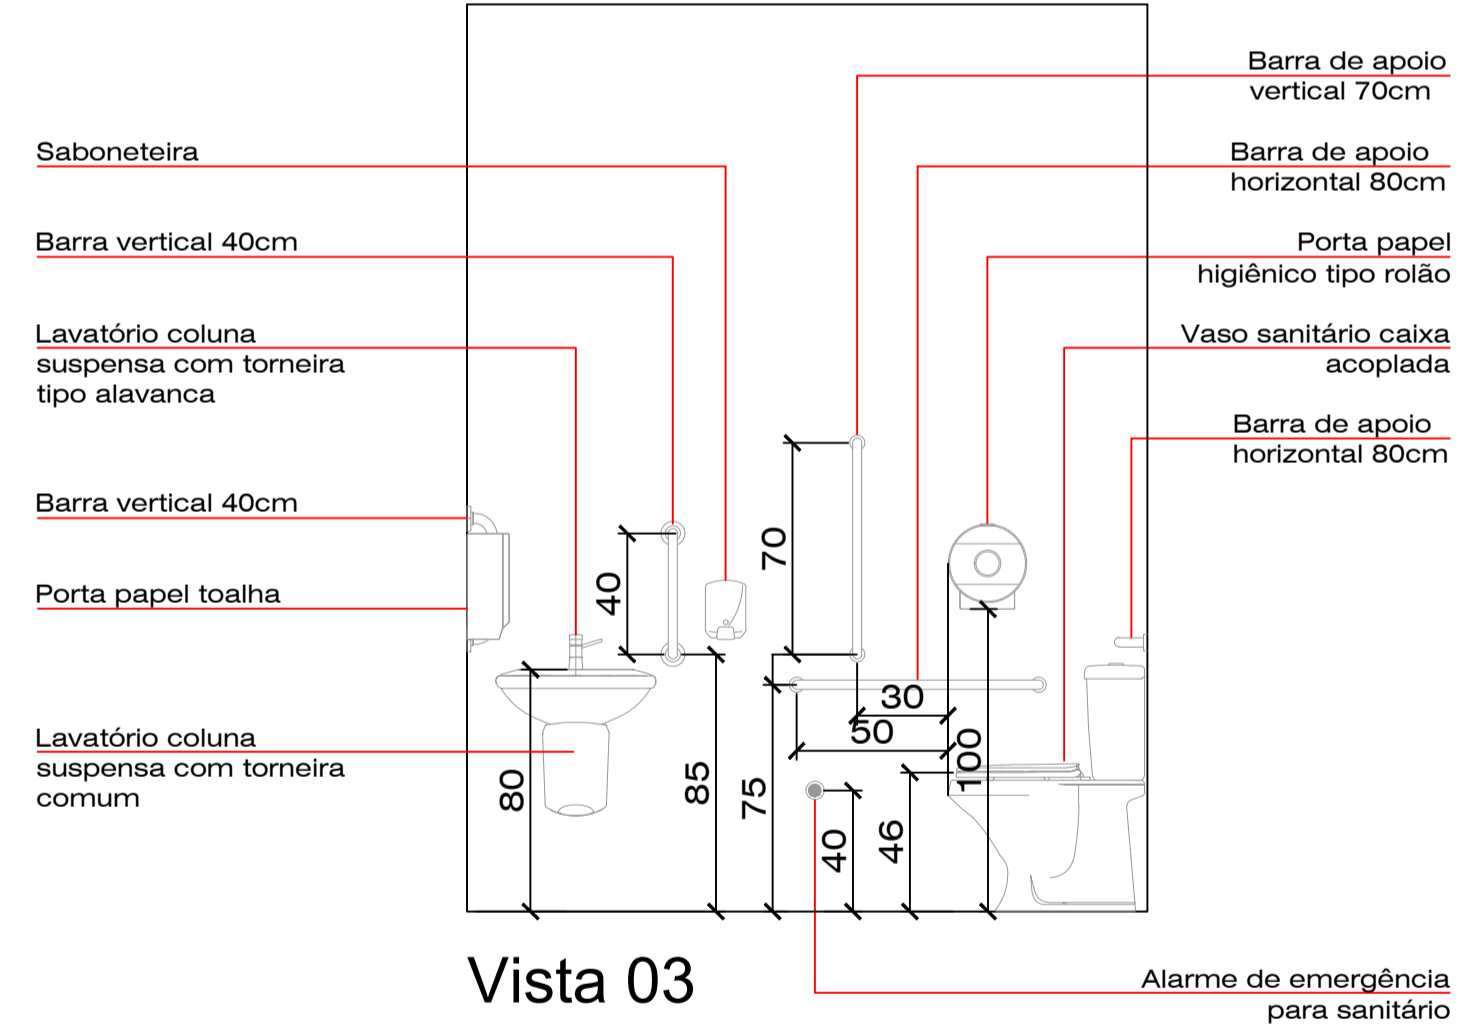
Barra de apoio vertical 70cm

Saboneteira

Barra de apoio horizontal 80cm

Barra vertical 40cm

Porta papel higiênico tipo rolão

Lavatório coluna suspensa com torneira tipo alavanca

Vaso sanitário caixa acoplada

Barra de apoio horizontal 80cm

Barra vertical 40cm

Porta papel toalha

Lavatório coluna suspensa com torneira comum

70
40
30
50
100
80
85
75
40
46

Vista 03

Alarme de emergência para sanitário